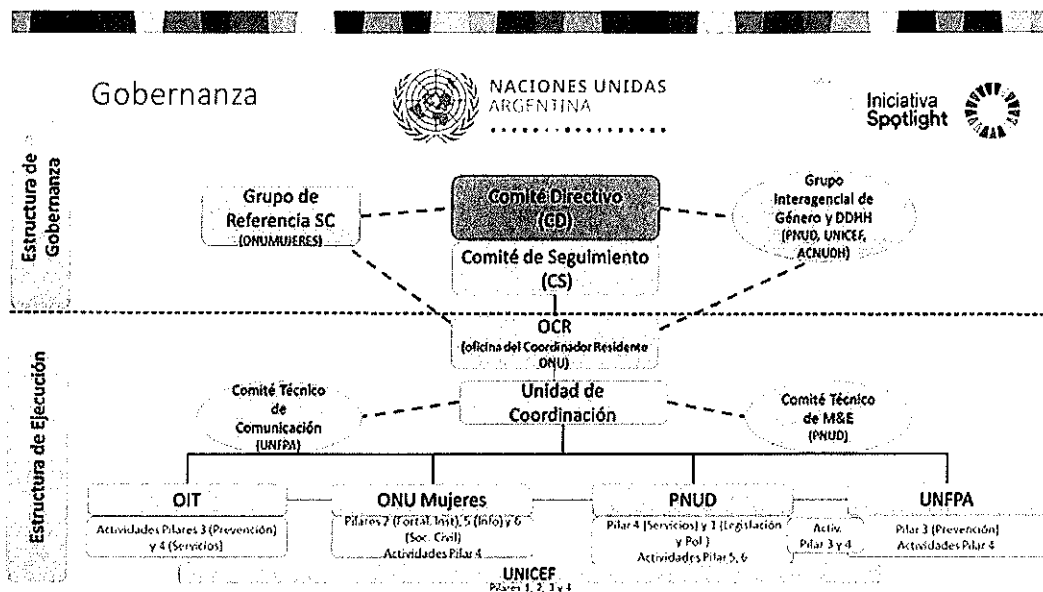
Gobernanza

NACIONES UNIDAS
ARGENTINA

Iniciativa
Spotlight

Estructura de Gobernanza

Grupo de Referencia SC
(ONUMUJERES)

Comité Directivo
(CD)

Comité de Seguimiento
(CS)

Grupo Interagencial de Género y DDHH
(PNUD, UNICEF, ACNUDH)

OCR
(oficina del Coordinador Residente ONU)

Estructura de Ejecución

Comité Técnico de Comunicación
(UNFPA)

Unidad de Coordinación

Comité Técnico de M&E
(PNUD)

OIT
Actividades Pilares 3 (Prevención) y 4 (Servicios)

ONU Mujeres
Pilares 2 (Fortal. Inst), 5 (Info) y 6 (Soc. Civil)
Actividades Pilar 4

PNUD
Pilar 4 (Servicios) y 1 (Legislación y Pol.)
Actividades Pilar 5, 6

Activ. Pilar 3 y 4

UNFPA
Pilar 3 (Prevención)
Actividades Pilar 4

UNICEF
Pilares 1, 2, 3 y 4